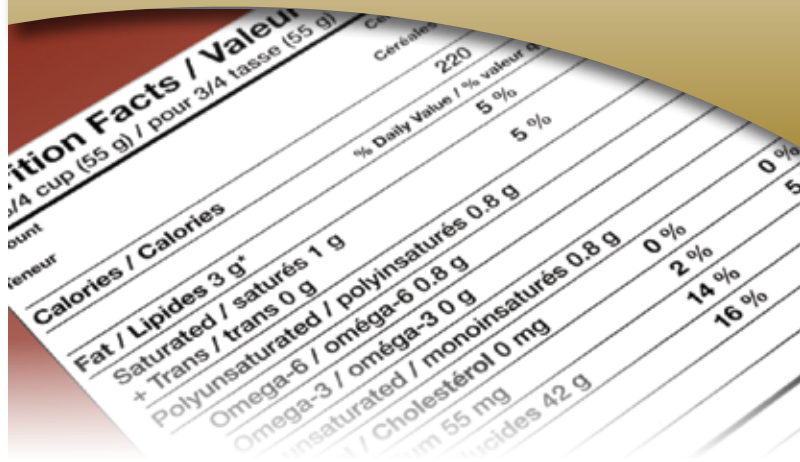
ition Facts / Valeur
3/4 cup (55 g) / pour 3/4 tasse (55 g)
Cé
Céréales
ount
220
teneur
% Daily Value / % valeur q
Calories / Calories
5 %
5 %
Fat / Lipides 3 g*
Saturated / saturés 1 g
+ Trans / trans 0 g
Polyunsaturated / polyinsaturés 0.8 g
Omega-6 / oméga-6 0.8 g
Omega-3 / oméga-3 0 g
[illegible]nsaturated / monoinsaturés 0.8 g
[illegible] / Cholestérol 0 mg
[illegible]um 55 mg
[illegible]cides 42 g
0 %
2 %
14 %
16 %
0 %
5